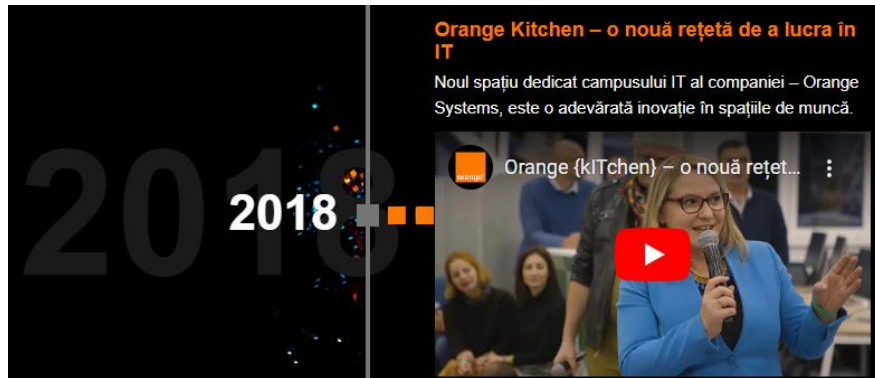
2018

2018

Orange Kitchen – o nouă rețetă de a lucra în IT

Noul spațiu dedicat campusului IT al companiei – Orange Systems, este o adevărată inovație în spațiile de muncă.

orange

Orange {kITchen} – o nouă rețet...